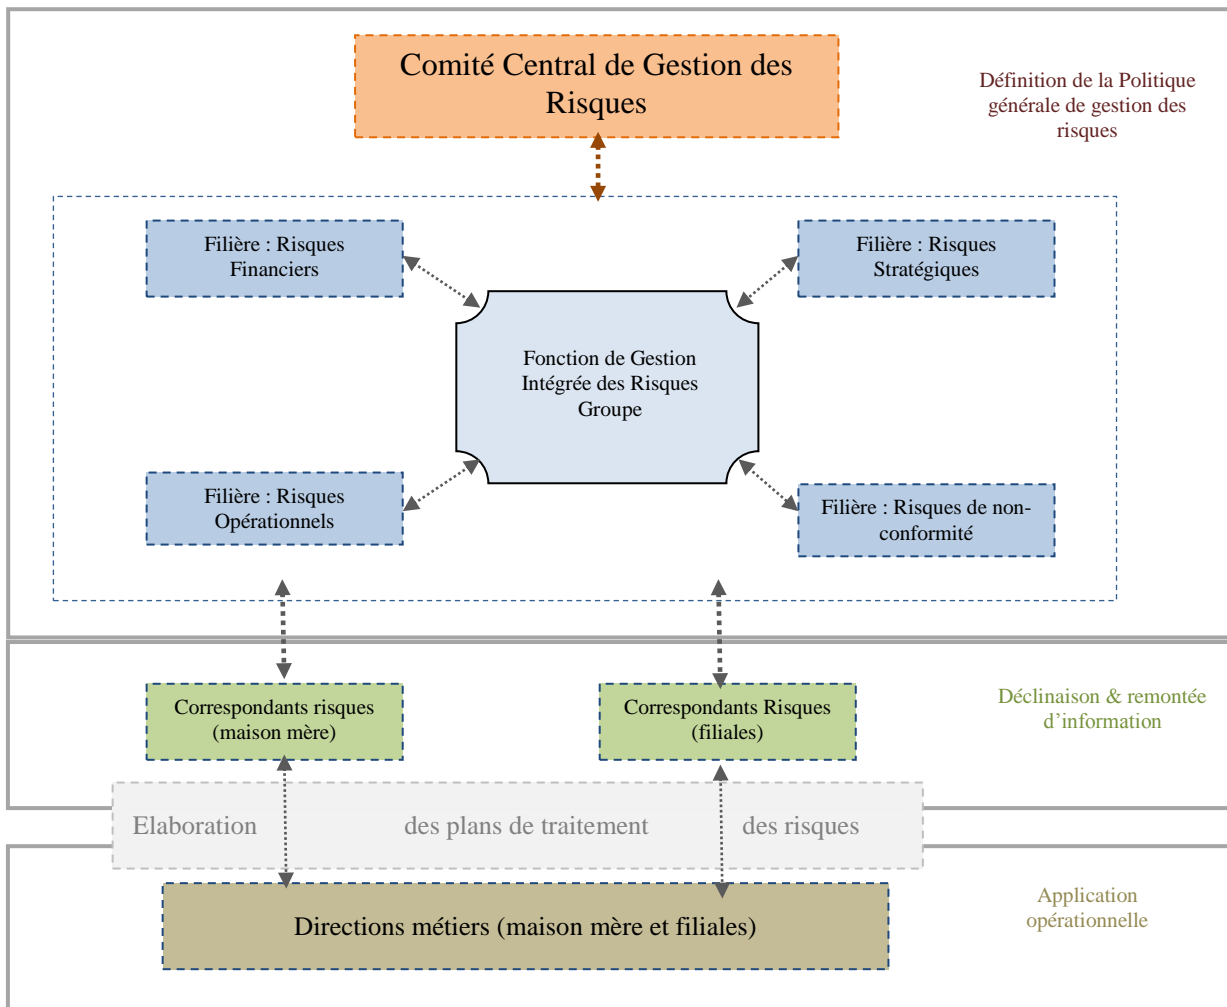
Comité Central de Gestion des Risques

Définition de la Politique générale de gestion des risques

Filière : Risques Financiers

Filière : Risques Stratégiques

Fonction de Gestion Intégrée des Risques Groupe

Filière : Risques Opérationnels

Filière : Risques de non-conformité

Correspondants risques (maison mère)

Correspondants Risques (filiales)

Déclinaison & remontée d'information

Elaboration des plans de traitement des risques

Directions métiers (maison mère et filiales)

Application opérationnelle